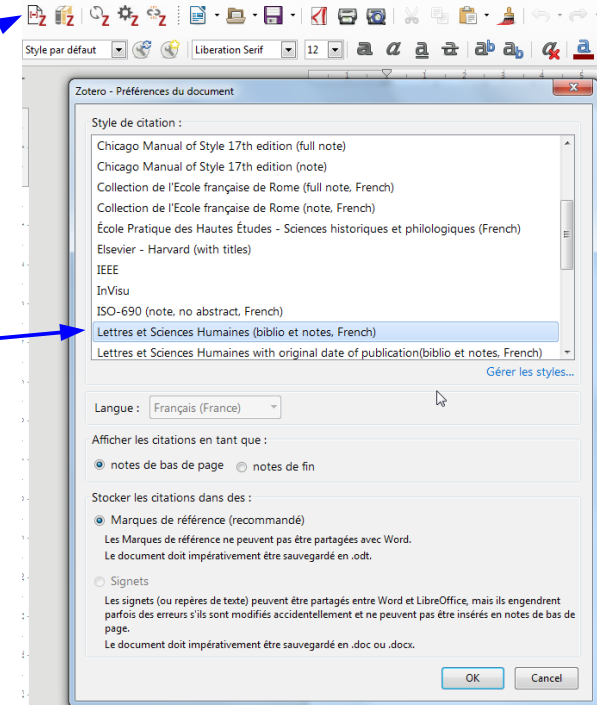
Style par défaut

Liberation Serif

12

Zotero - Préférences du document

Style de citation :

Chicago Manual of Style 17th edition (full note)
Chicago Manual of Style 17th edition (note)
Collection de l'Ecole française de Rome (full note, French)
Collection de l'Ecole française de Rome (note, French)
École Pratique des Hautes Études - Sciences historiques et philologiques (French)
Elsevier - Harvard (with titles)
IEEE
InVisu
ISO-690 (note, no abstract, French)
Lettres et Sciences Humaines (biblio et notes, French)
Lettres et Sciences Humaines with original date of publication(biblio et notes, French)

Gérer les styles...

Langue : Français (France)

Afficher les citations en tant que :

notes de bas de page   notes de fin

Stocker les citations dans des :

Marques de référence (recommandé)

Les Marques de référence ne peuvent pas être partagées avec Word.
Le document doit impérativement être sauvegardé en .odt.

Signets

Les signets (ou repères de texte) peuvent être partagés entre Word et LibreOffice, mais ils engendrent parfois des erreurs s'ils sont modifiés accidentellement et ne peuvent pas être insérés en notes de bas de page.
Le document doit impérativement être sauvegardé en .doc ou .docx.

OK   Cancel